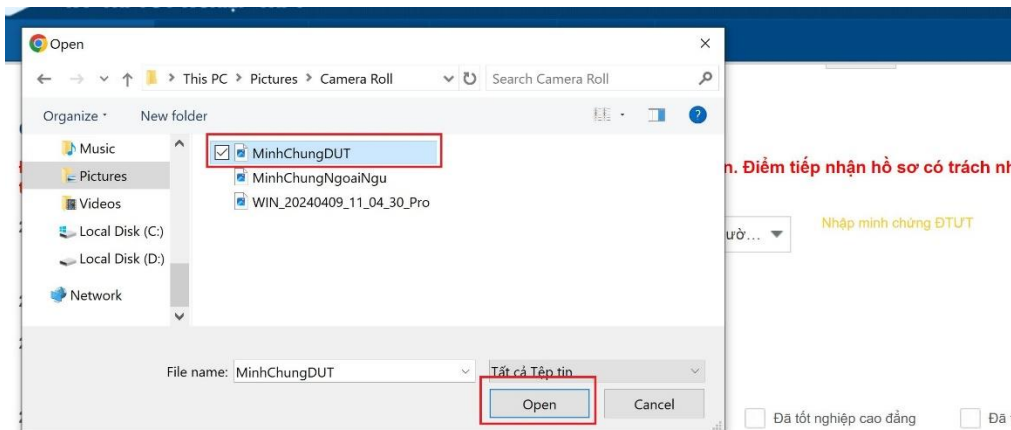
Open

This PC > Pictures > Camera Roll

Search Camera Roll

Organize ▾ New folder

Music
Pictures
Videos
Local Disk (C:)
Local Disk (D:)
Network

MinhChungDUT
MinhChungNgoaiNgu
WIN_20240409_11_04_30_Pro

File name: MinhChungDUT

Tất cả Tệp tin

Open Cancel

n. Điểm tiếp nhận hồ sơ có trách nh

ườ...

Nhập minh chứng ĐTƯT

Đã tốt nghiệp cao đẳng

Đã